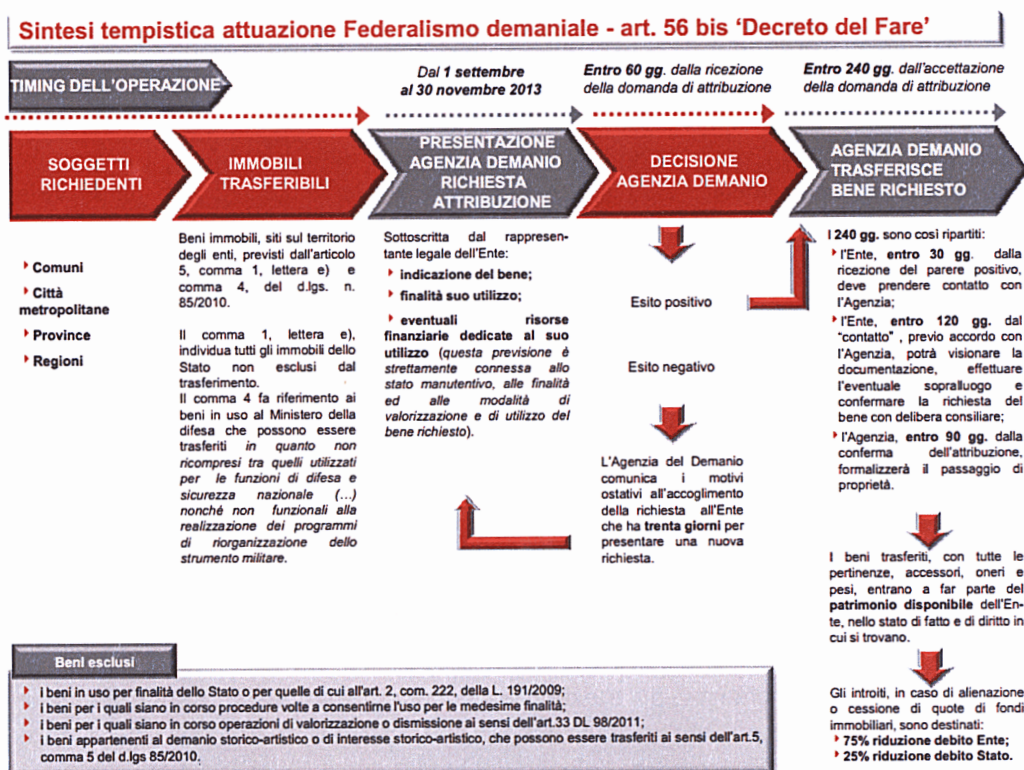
Sintesi tempistica attuazione Federalismo demaniale - art. 56 bis 'Decreto del Fare'

TIMING DELL'OPERAZIONE

Dal 1 settembre al 30 novembre 2013

Entro 60 gg. dalla ricezione della domanda di attribuzione

Entro 240 gg. dall'accettazione della domanda di attribuzione

SOGGETTI RICHIEDENTI

IMMOBILI TRASFERIBILI

PRESENTAZIONE AGENZIA DEMANIO RICHIESTA ATTRIBUZIONE

DECISIONE AGENZIA DEMANIO

AGENZIA DEMANIO TRASFERISCE BENE RICHIESTO

Comuni
Città metropolitane
Province
Regioni

Beni immobili, siti sul territorio degli enti, previsti dall'articolo 5, comma 1, lettera e) e comma 4, del d.lgs. n. 85/2010.

Il comma 1, lettera e), individua tutti gli immobili dello Stato non esclusi dal trasferimento.
Il comma 4 fa riferimento ai beni in uso al Ministero della difesa che possono essere trasferiti in quanto non ricompresi tra quelli utilizzati per le funzioni di difesa e sicurezza nazionale (…) nonché non funzionali alla realizzazione dei programmi di riorganizzazione dello strumento militare.

Sottoscritta dal rappresentante legale dell'Ente:
indicazione del bene;
finalità suo utilizzo;
eventuali risorse finanziarie dedicate al suo utilizzo (questa previsione è strettamente connessa allo stato manutentivo, alle finalità ed alle modalità di valorizzazione e di utilizzo del bene richiesto).

Esito positivo

Esito negativo

L'Agenzia del Demanio comunica i motivi ostativi all'accoglimento della richiesta all'Ente che ha trenta giorni per presentare una nuova richiesta.

I 240 gg. sono così ripartiti:
l'Ente, entro 30 gg. dalla ricezione del parere positivo, deve prendere contatto con l'Agenzia;
l'Ente, entro 120 gg. dal "contatto" , previo accordo con l'Agenzia, potrà visionare la documentazione, effettuare l'eventuale sopralluogo e confermare la richiesta del bene con delibera consiliare;
l'Agenzia, entro 90 gg. dalla conferma dell'attribuzione, formalizzerà il passaggio di proprietà.

I beni trasferiti, con tutte le pertinenze, accessori, oneri e pesi, entrano a far parte del patrimonio disponibile dell'Ente, nello stato di fatto e di diritto in cui si trovano.

Gli introiti, in caso di alienazione o cessione di quote di fondi immobiliari, sono destinati:
75% riduzione debito Ente;
25% riduzione debito Stato.

Beni esclusi
i beni in uso per finalità dello Stato o per quelle di cui all'art. 2, com. 222, della L. 191/2009;
i beni per i quali siano in corso procedure volte a consentirne l'uso per le medesime finalità;
i beni per i quali siano in corso operazioni di valorizzazione o dismissione ai sensi dell'art.33 DL 98/2011;
i beni appartenenti al demanio storico-artistico o di interesse storico-artistico, che possono essere trasferiti ai sensi dell'art.5, comma 5 del d.lgs 85/2010.